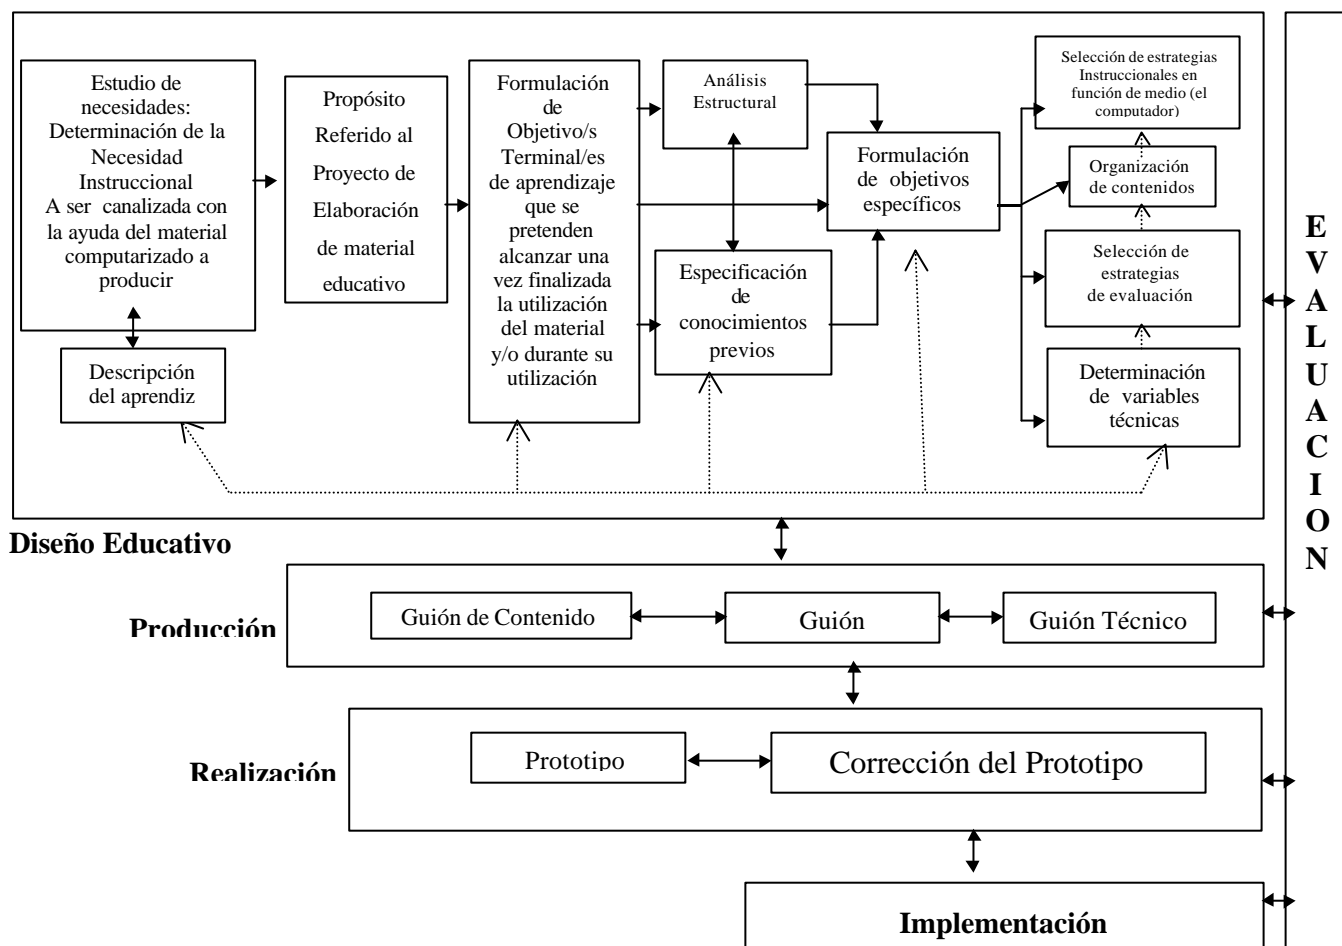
Estudio de necesidades: Determinación de la Necesidad Instruccional A ser canalizada con la ayuda del material computarizado a producir

Descripción del aprendiz

Propósito Referido al Proyecto de Elaboración de material educativo

Formulación de Objetivo/s Terminal/es de aprendizaje que se pretenden alcanzar una vez finalizada la utilización del material y/o durante su utilización

Análisis Estructural

Especificación de conocimientos previos

Formulación de objetivos específicos

Selección de estrategias Instruccionales en función de medio (el computador)

Organización de contenidos

Selección de estrategias de evaluación

Determinación de variables técnicas

EVALUACION

Diseño Educativo

Producción

Guión de Contenido

Guión

Guión Técnico

Realización

Prototipo

Corrección del Prototipo

Implementación